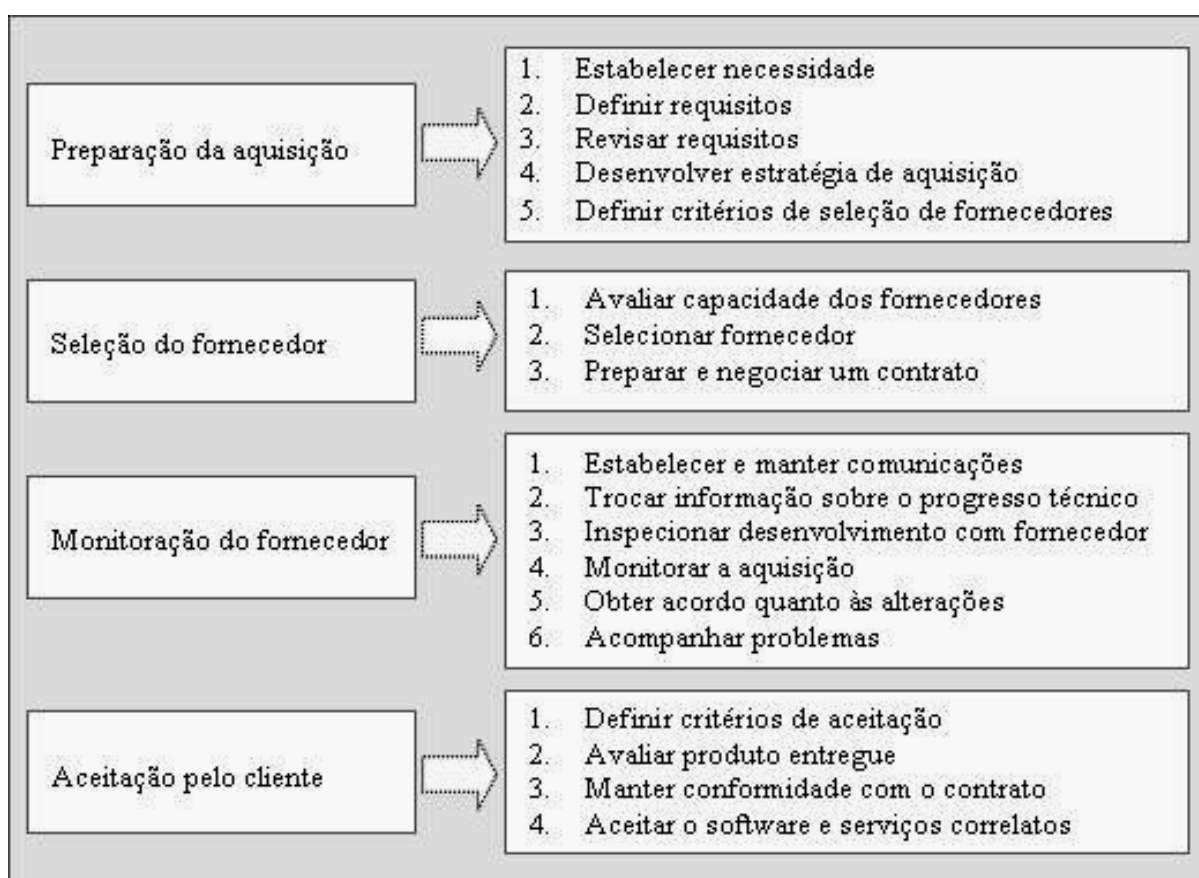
Preparação da aquisição

1. Estabelecer necessidade
2. Definir requisitos
3. Revisar requisitos
4. Desenvolver estratégia de aquisição
5. Definir critérios de seleção de fornecedores

Seleção do fornecedor

1. Avaliar capacidade dos fornecedores
2. Selecionar fornecedor
3. Preparar e negociar um contrato

Monitoração do fornecedor

1. Estabelecer e manter comunicações
2. Trocar informação sobre o progresso técnico
3. Inspecionar desenvolvimento com fornecedor
4. Monitorar a aquisição
5. Obter acordo quanto às alterações
6. Acompanhar problemas

Aceitação pelo cliente

1. Definir critérios de aceitação
2. Avaliar produto entregue
3. Manter conformidade com o contrato
4. Aceitar o software e serviços correlatos